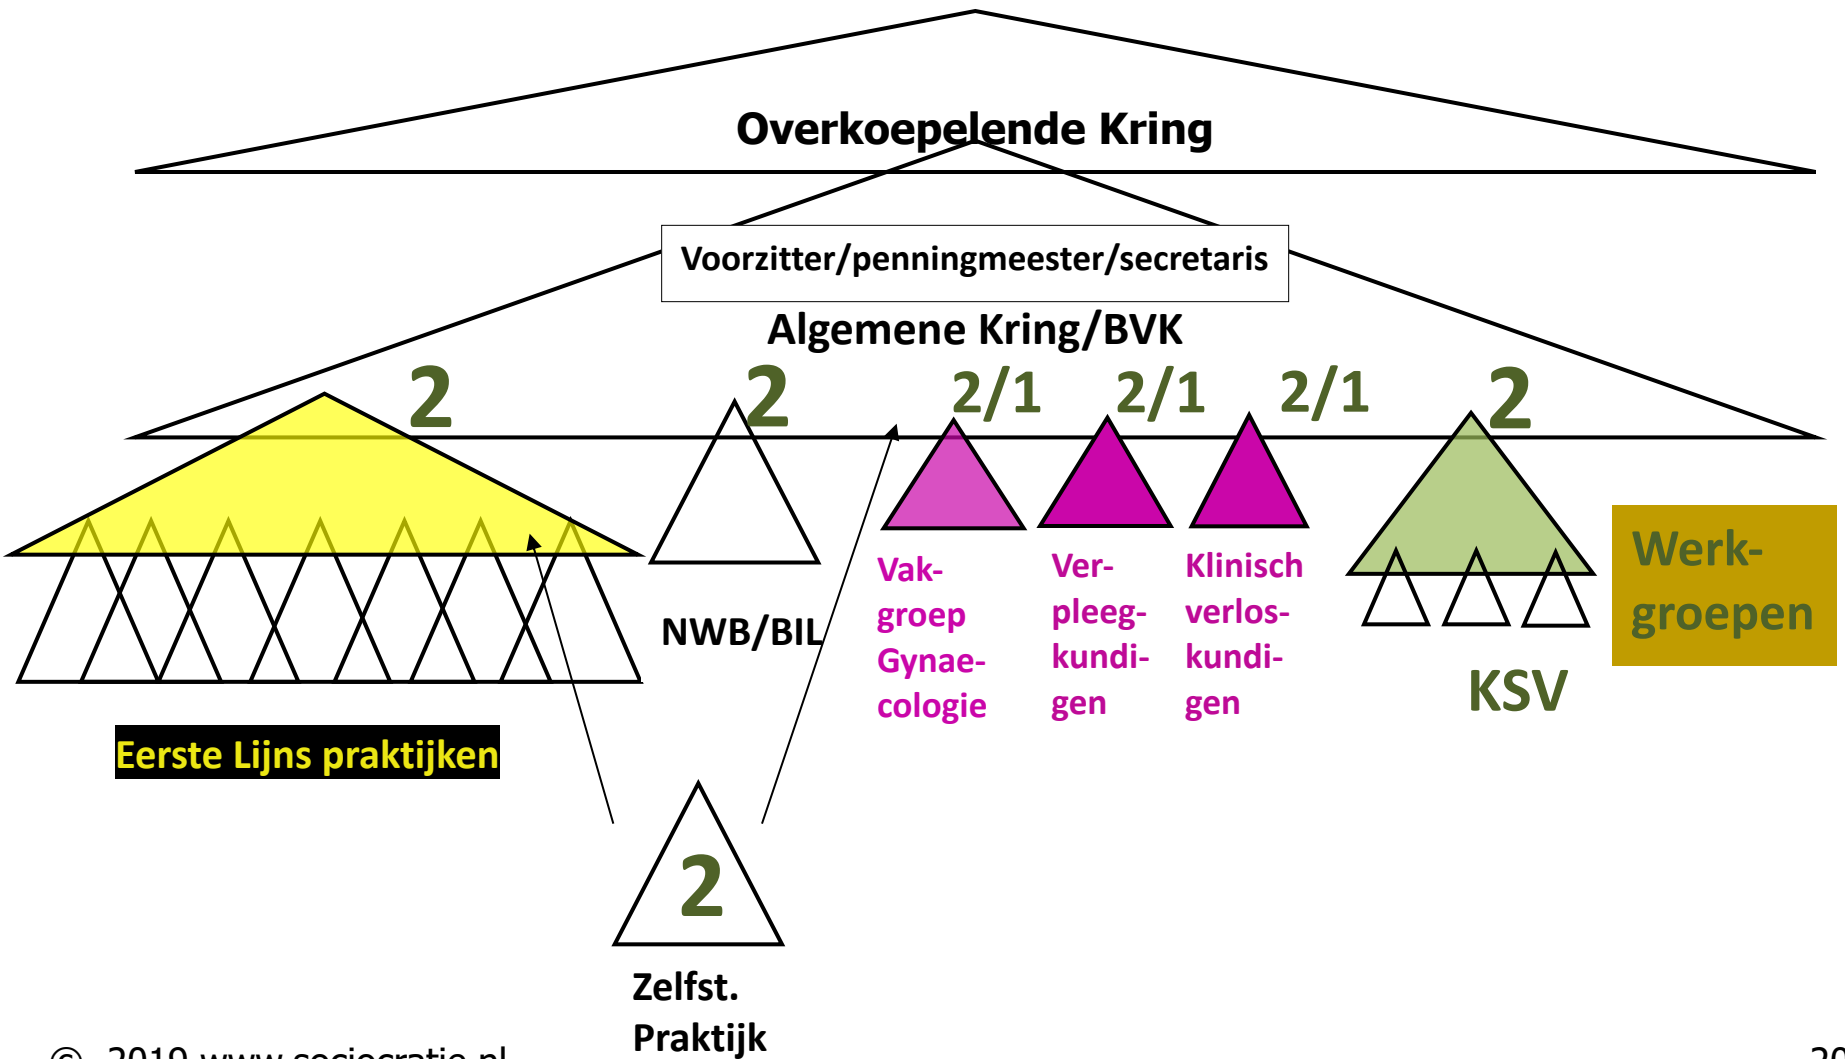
Overkoepelende Kring

Voorzitter/penningmeester/secretaris

Algemene Kring/BVK

2 2 2/1 2/1 2/1 2

NWB/BIL

Vakgroep Gynaecologie

Verpleegkundigen

Klinisch verloskundigen

Werkgroepen

KSV

Eerste Lijns praktijken

2

Zelfst. Praktijk

© 2019 www.sociocratie.nl

2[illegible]